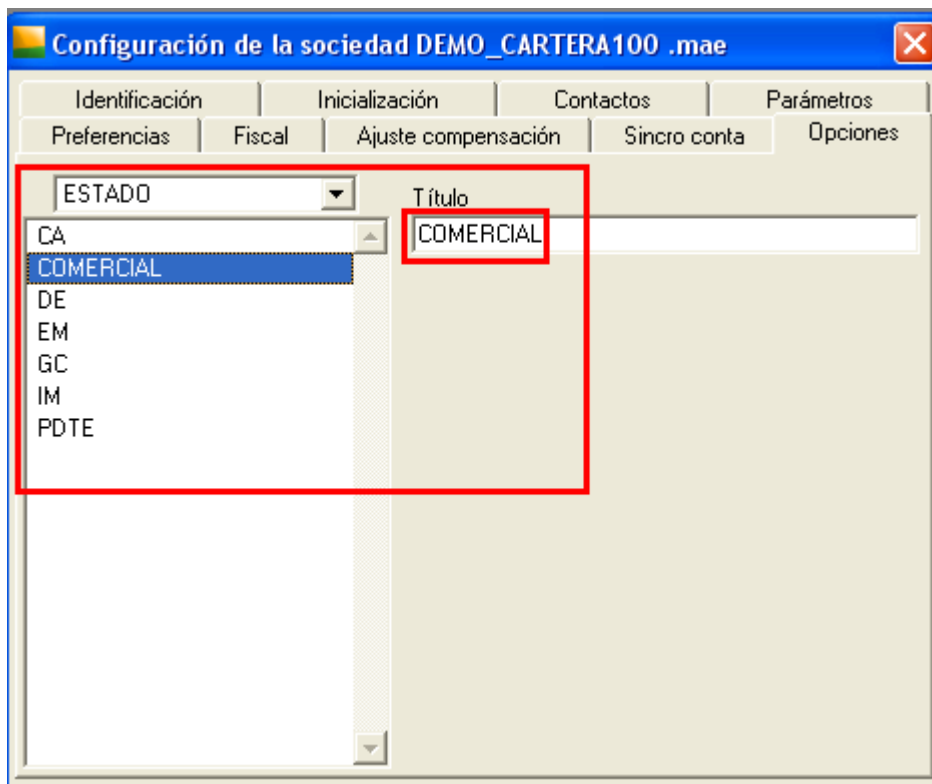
Configuración de la sociedad DEMO_CARTERA100 .mae

Identificación | Inicialización | Contactos | Parámetros
Preferencias | Fiscal | Ajuste compensación | Sincro conta | Opciones

ESTADO

Título

COMERCIAL

CA
COMERCIAL
DE
EM
GC
IM
PDTE